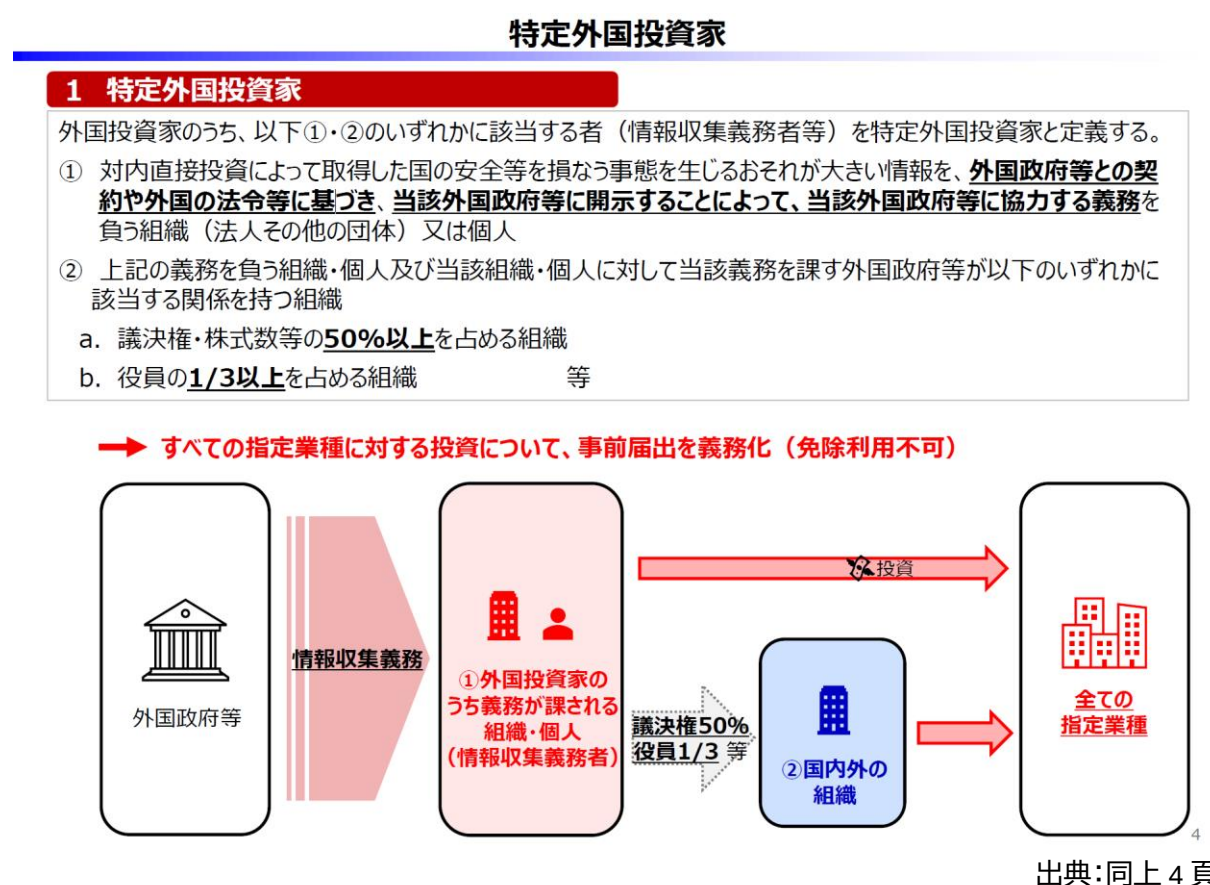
特定外国投資家

1 特定外国投資家

外国投資家のうち、以下①・②のいずれかに該当する者（情報収集義務者等）を特定外国投資家と定義する。

① 対内直接投資によって取得した国の安全等を損なう事態を生じるおそれが大きい情報を、外国政府等との契約や外国の法令等に基づき、当該外国政府等に開示することによって、当該外国政府等に協力する義務を負う組織（法人その他の団体）又は個人

② 上記の義務を負う組織・個人及び当該組織・個人に対して当該義務を課す外国政府等が以下のいずれかに該当する関係を持つ組織

a. 議決権・株式数等の50%以上を占める組織

b. 役員の1/3以上を占める組織　　等

すべての指定業種に対する投資について、事前届出を義務化（免除利用不可）

外国政府等

情報収集義務

①外国投資家のうち義務が課される組織・個人（情報収集義務者）

投資

議決権50% 役員1/3 等

②国内外の組織

全ての指定業種

4

出典:同上４頁